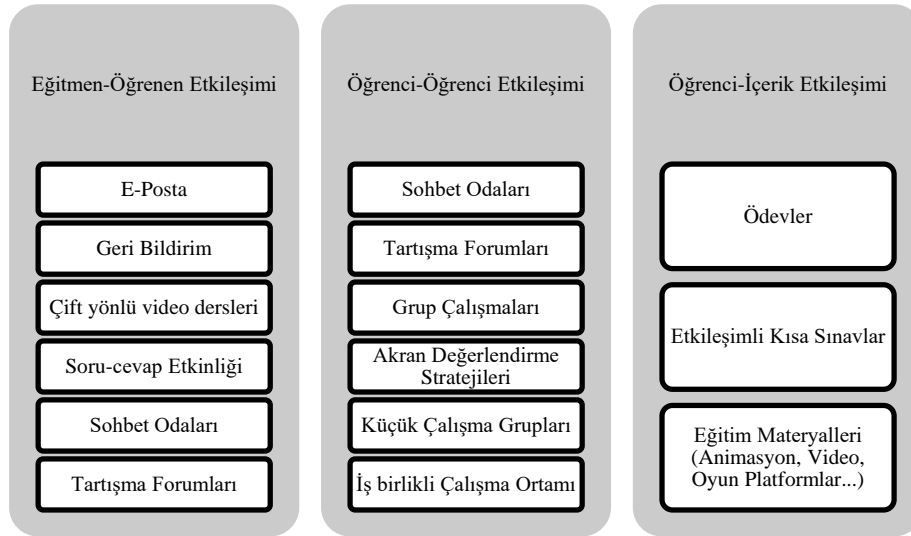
Eğitmen-Öğrenen Etkileşimi

E-Posta

Geri Bildirim

Çift yönlü video dersleri

Soru-cevap Etkinliği

Sohbet Odaları

Tartışma Forumları

Öğrenci-Öğrenci Etkileşimi

Sohbet Odaları

Tartışma Forumları

Grup Çalışmaları

Akran Değerlendirme Stratejileri

Küçük Çalışma Grupları

İş birlikli Çalışma Ortamı

Öğrenci-İçerik Etkileşimi

Ödevler

Etkileşimli Kısa Sınavlar

Eğitim Materyalleri (Animasyon, Video, Oyun Platformlar...)